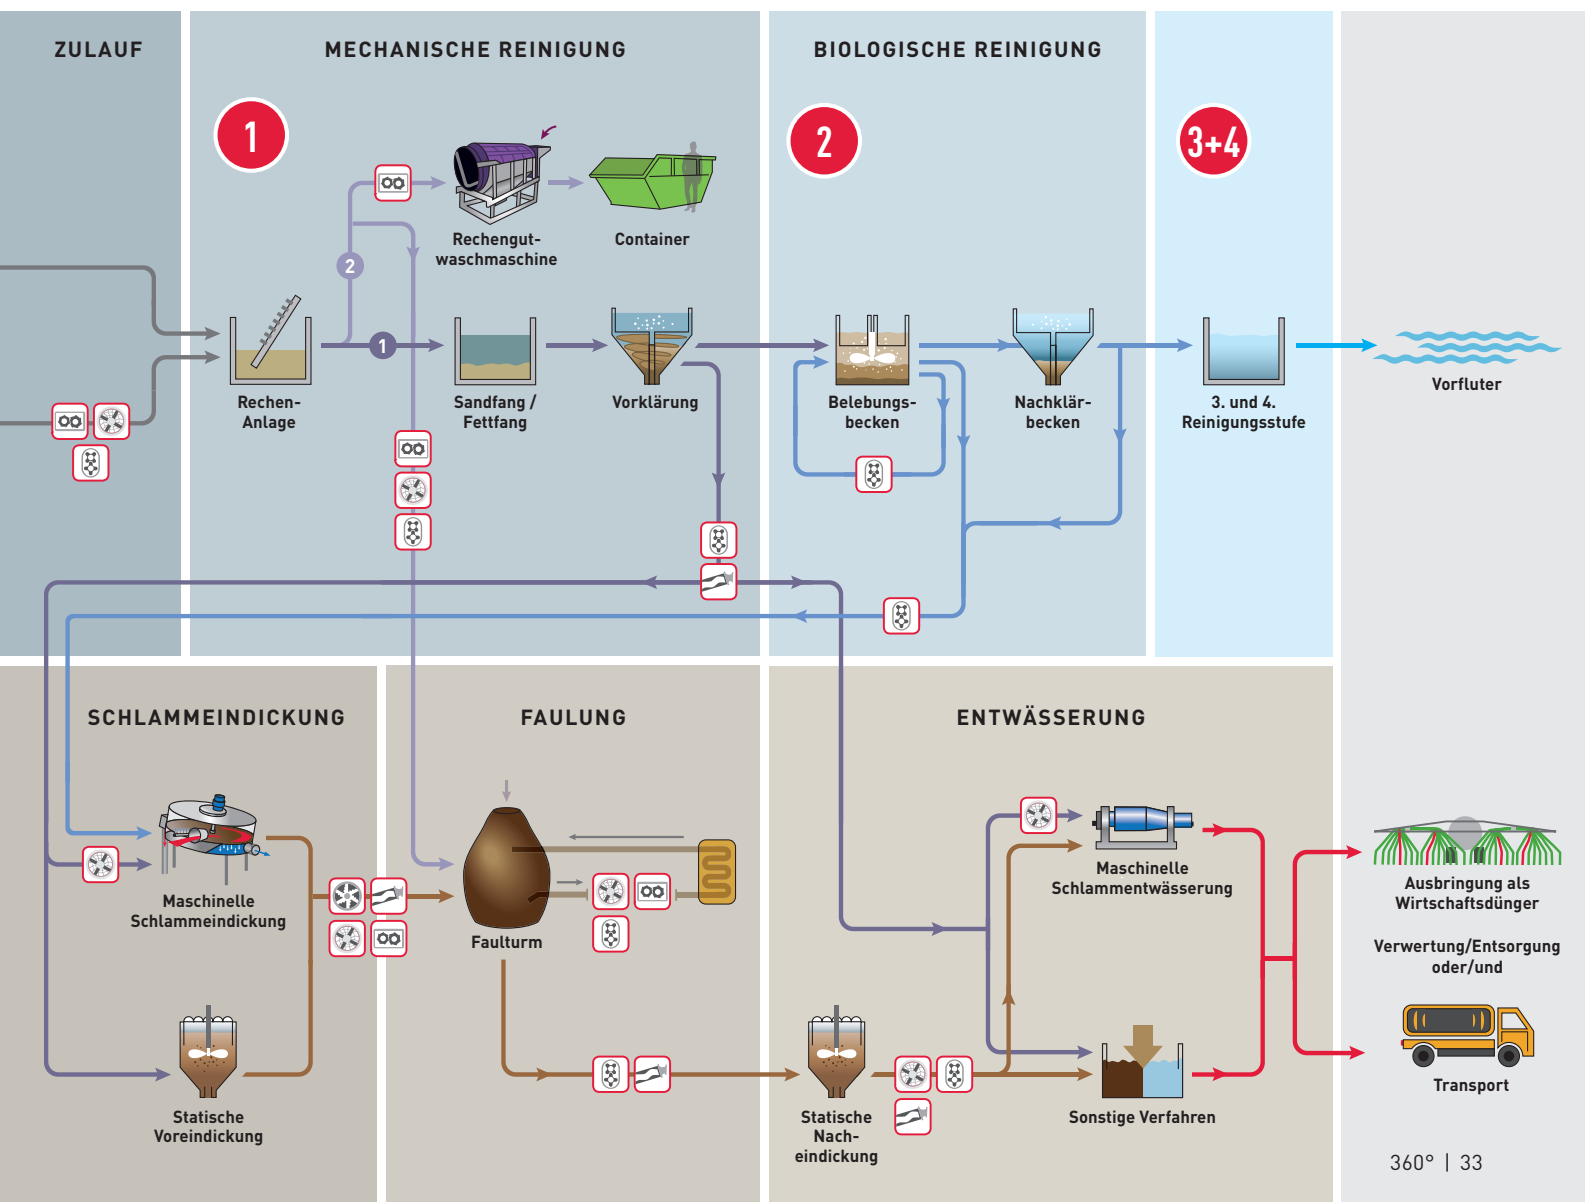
ZULAUF

MECHANISCHE REINIGUNG

BIOLOGISCHE REINIGUNG

1

2

3+4

Rechengut-waschmaschine

Container

2

1

Rechen-Anlage

Sandfang / Fettfang

Vorklärung

Belebungs-becken

Nachklär-becken

3. und 4. Reinigungsstufe

Vorfluter

SCHLAMMEINDICKUNG

FAULUNG

ENTWÄSSERUNG

Maschinelle Schlammeindickung

Faulturm

Maschinelle Schlammentwässerung

Ausbringung als Wirtschaftsdünger

Verwertung/Entsorgung oder/und

Transport

Statische Voreindickung

Statische Nach-eindickung

Sonstige Verfahren

360° | 33